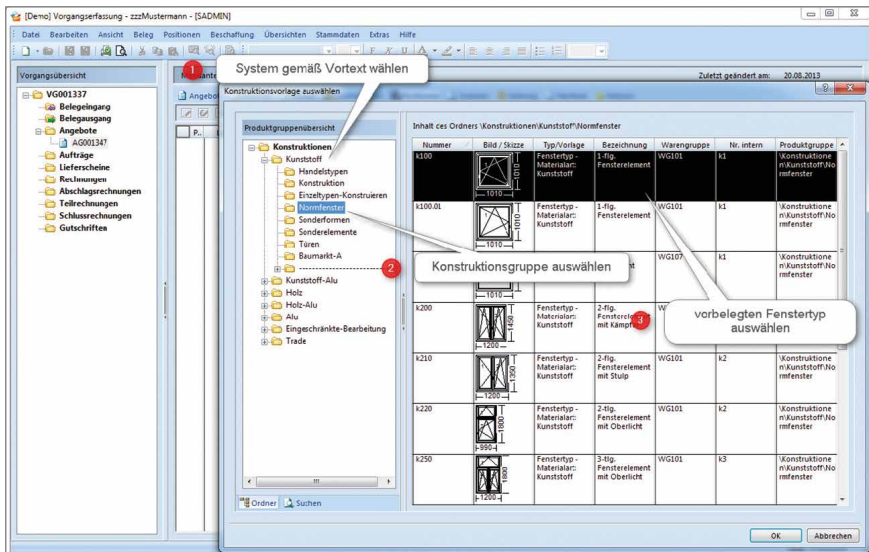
[Demo] Vorgangserfassung - zzzMustermann - [SADMIN]

Datei Bearbeiten Ansicht Beleg Positionen Beschaffung Übersichten Stammdaten Extras Hilfe

Vorgangsübersicht

VG001337
Belegeingang
Belegausgang
Angebote
AG001347
Aufträge
Lieferscheine
Rechnungen
Abschlagsrechnungen
Teilrechnungen
Schlussrechnungen
Gutschriften

1 System gemäß Vortext wählen

Zuletzt geändert am: 20.08.2013

Konstruktionsvorlage auswählen

Produktgruppenübersicht

Konstruktionen
Kunststoff
Handelstypen
Konstruktion
Einzeltypen-Konstruieren
Normfenster
Sonderformen
Sonderelemente
Türen
Baumarkt-A
---------------------
Kunststoff-Alu
Holz
Holz-Alu
Alu
Eingeschränkte-Bearbeitung
Trade

2 Konstruktionsgruppe auswählen

Inhalt des Ordners \Konstruktionen\Kunststoff\Normfenster

| Nummer | Bild / Skizze | Typ/Vorlage | Bezeichnung | Warengruppe | Nr. intern | Produktgruppe |
|---|---|---|---|---|---|---|
| k100 | 1010 1010 | Fenstertyp - Materialart: Kunststoff | 1-flg. Fensterelement | WG101 | k1 | \Konstruktionen\Kunststoff\Normfenster |
| k100.01 | 1010 1010 | Fenstertyp - Materialart: Kunststoff | 1-flg. Fensterelement | WG101 | k1 | \Konstruktionen\Kunststoff\Normfenster |
| | 1010 | | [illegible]t | WG107 | k1 | \Konstruktionen\Kunststoff\Normfenster |
| k200 | 1450 1200 | Fenstertyp - Materialart: Kunststoff | 2-flg. Fensterelement mit Kämpf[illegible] | W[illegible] | | |
| k210 | 1390 1200 | Fenstertyp - Materialart: Kunststoff | 2-flg. Fensterelement mit Stulp | WG101 | k2 | \Konstruktionen\Kunststoff\Normfenster |
| k220 | 1800 990 | Fenstertyp - Materialart: Kunststoff | 2-flg. Fensterelement mit Oberlicht | WG101 | k2 | \Konstruktionen\Kunststoff\Normfenster |
| k250 | 1800 1200 | Fenstertyp - Materialart: Kunststoff | 3-flg. Fensterelement mit Oberlicht | WG101 | k3 | \Konstruktionen\Kunststoff\Normfenster |

3 vorbelegten Fenstertyp auswählen

Ordner Suchen

OK Abbrechen